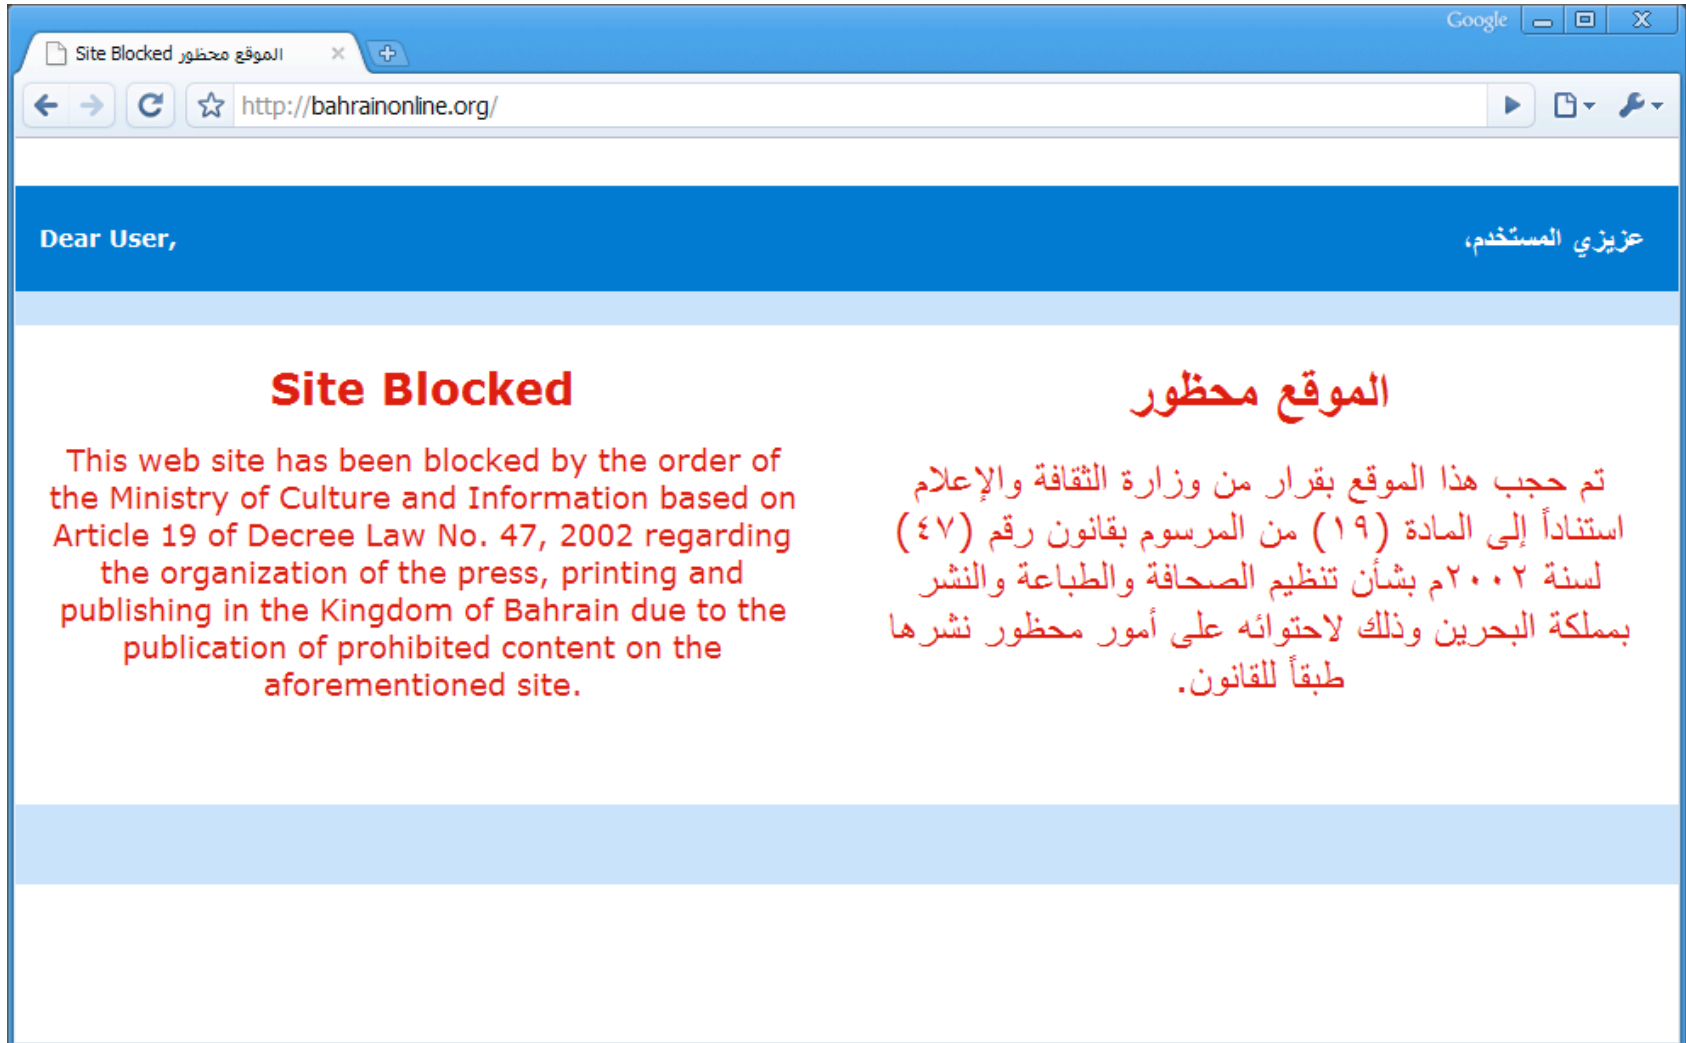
Google

Site Blocked الموقع محظور

http://bahrainonline.org/

Dear User,

عزيزي المستخدم،

Site Blocked

This web site has been blocked by the order of the Ministry of Culture and Information based on Article 19 of Decree Law No. 47, 2002 regarding the organization of the press, printing and publishing in the Kingdom of Bahrain due to the publication of prohibited content on the aforementioned site.

الموقع محظور

تم حجب هذا الموقع بقرار من وزارة الثقافة والإعلام استناداً إلى المادة (١٩) من المرسوم بقانون رقم (٤٧) لسنة ٢٠٠٢م بشأن تنظيم الصحافة والطباعة والنشر بمملكة البحرين وذلك لاحتوائه على أمور محظور نشرها طبقاً للقانون.